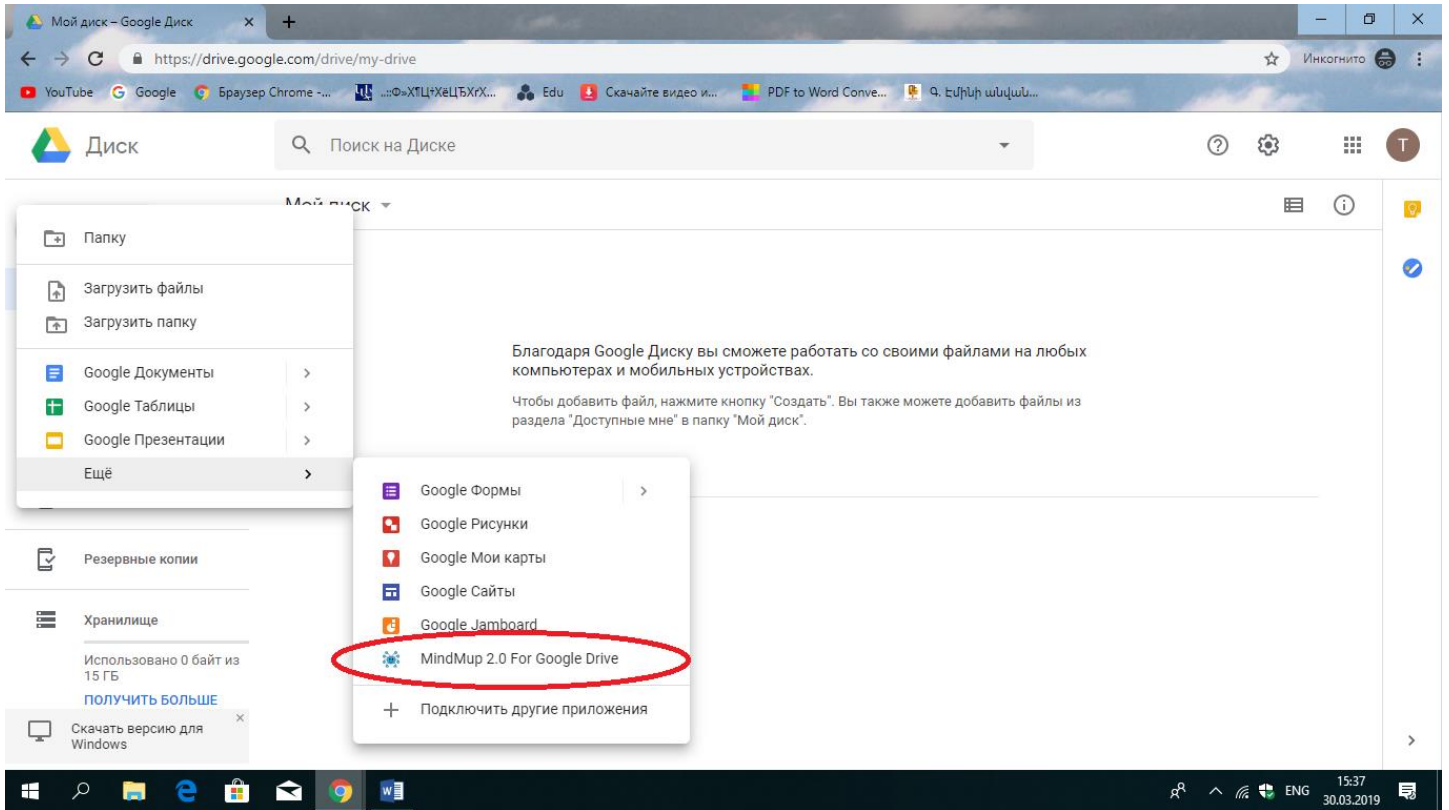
Мой диск – Google Диск
https://drive.google.com/drive/my-drive
Инкогнито
YouTube Google Браузер Chrome -... ..::Ф»ХЃЦ‡ХёЦЂХгХ... Edu Скачайте видео и... PDF to Word Conve... Գ. Էմինի անվան...

Диск
Поиск на Диске

Мой диск

Папку
Загрузить файлы
Загрузить папку
Google Документы
Google Таблицы
Google Презентации
Ещё

Google Формы
Google Рисунки
Google Мои карты
Google Сайты
Google Jamboard
MindMup 2.0 For Google Drive
Подключить другие приложения

Благодаря Google Диску вы сможете работать со своими файлами на любых компьютерах и мобильных устройствах.

Чтобы добавить файл, нажмите кнопку "Создать". Вы также можете добавить файлы из раздела "Доступные мне" в папку "Мой диск".

Резервные копии
Хранилище
Использовано 0 байт из 15 ГБ
ПОЛУЧИТЬ БОЛЬШЕ
Скачать версию для Windows

ENG 15:37 30.03.2019